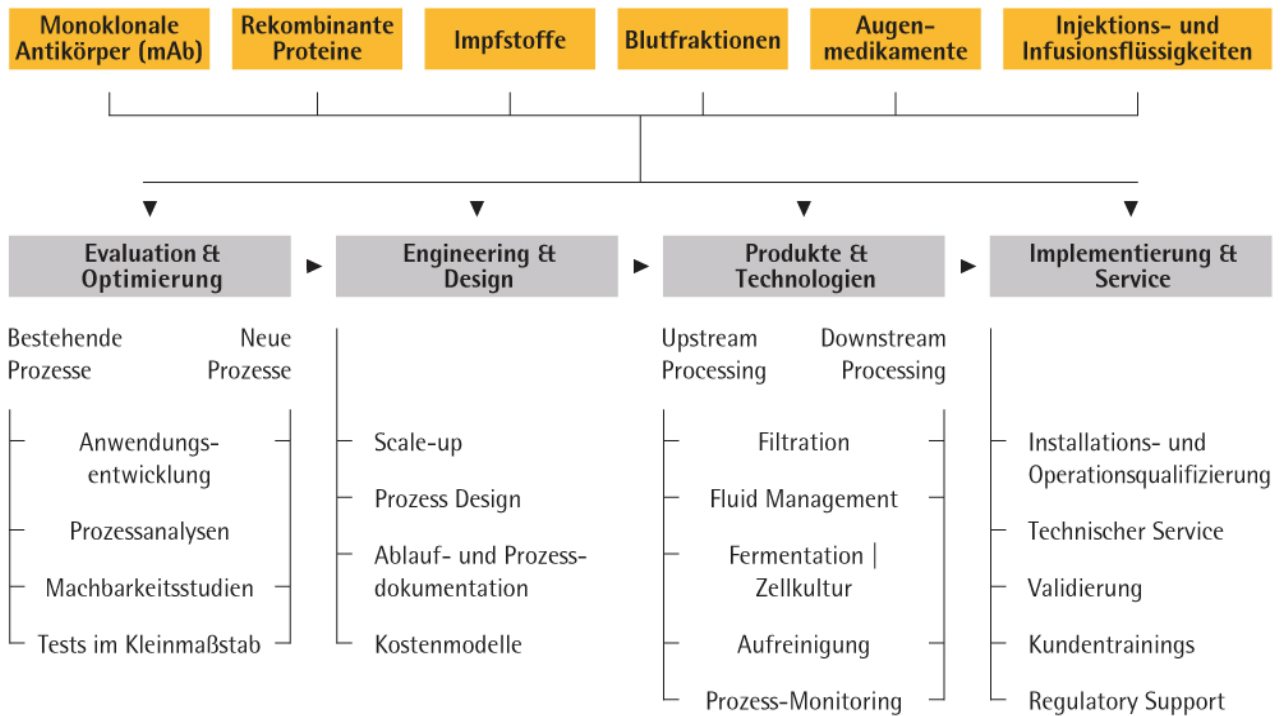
Monoklonale Antikörper (mAb)

Rekombinante Proteine

Impfstoffe

Blutfraktionen

Augenmedikamente

Injektions- und Infusionsflüssigkeiten

Evaluation & Optimierung

Engineering & Design

Produkte & Technologien

Implementierung & Service

Bestehende Prozesse

Neue Prozesse

Anwendungsentwicklung

Prozessanalysen

Machbarkeitsstudien

Tests im Kleinmaßstab

Scale-up

Prozess Design

Ablauf- und Prozessdokumentation

Kostenmodelle

Upstream Processing

Downstream Processing

Filtration

Fluid Management

Fermentation | Zellkultur

Aufreinigung

Prozess-Monitoring

Installations- und Operationsqualifizierung

Technischer Service

Validierung

Kundentrainings

Regulatory Support